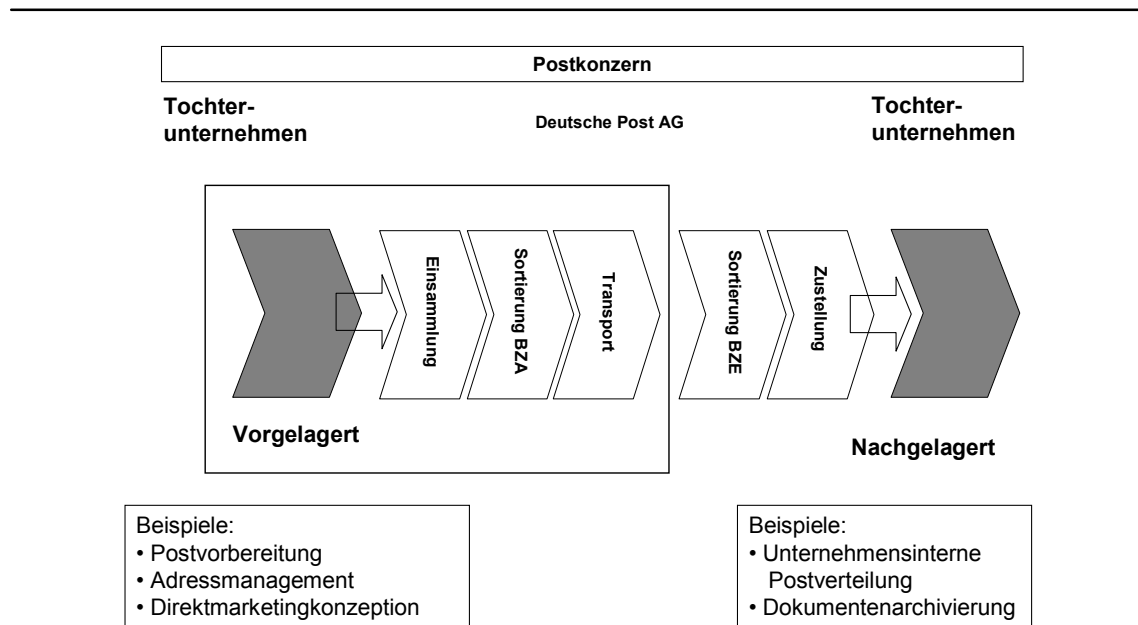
Postkonzern

Tochterunternehmen

Deutsche Post AG

Tochterunternehmen

Einsammlung

Sortierung BZA

Transport

Sortierung BZE

Zustellung

Vorgelagert

Nachgelagert

Beispiele:
• Postvorbereitung
• Adressmanagement
• Direktmarketingkonzeption

Beispiele:
• Unternehmensinterne Postverteilung
• Dokumentenarchivierung